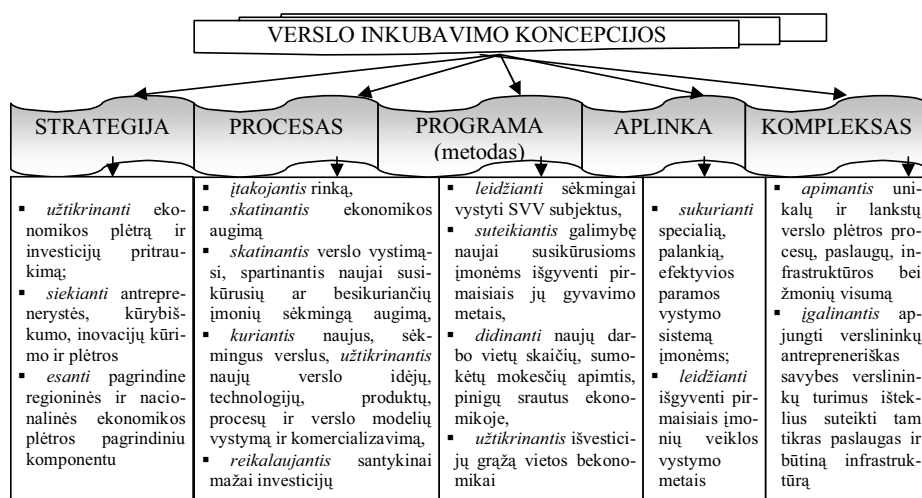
VERSLO INKUBAVIMO KONCEPCIJOS

| STRATEGIJA | PROCESAS | PROGRAMA (metodas) | APLINKA | KOMPLEKSAS |
|---|---|---|---|---|
| ▪ *užtikrinanti* ekonomikos plėtrą ir investicijų pritraukimą; ▪ *siekianti* antreprenerystės, kūrybiškumo, inovacijų kūrimo ir plėtros ▪ *esanti* pagrindine regioninės ir nacionalinės ekonomikos plėtros pagrindiniu komponentu | ▪ *įtakojantis* rinką, ▪ *skatinantis* ekonomikos augimą ▪ *skatinantis* verslo vystimąsi, spartinantis naujai susikūrusių ar besikuriančių įmonių sėkmingą augimą, ▪ *kuriantis* naujus, sėkmingus verslus, *užtikrinantis* naujų verslo idėjų, technologijų, produktų, procesų ir verslo modelių vystymą ir komercializavimą, ▪ *reikalaujantis* santykinai mažai investicijų | ▪ *leidžianti* sėkmingai vystyti SVV subjektus, ▪ *suteikianti* galimybę naujai susikūrusioms įmonėms išgyventi pirmaisiais jų gyvavimo metais, ▪ *didinanti* naujų darbo vietų skaičių, sumokėtų mokesčių apimtis, pinigų srautus ekonomikoje, ▪ *užtikrinantis* išvesticijų grąžą vietos bekonomikai | ▪ *sukurianti* specialią, palankią, efektyvios paramos vystymo sistemą įmonėms; ▪ *leidžianti* išgyventi pirmaisiais įmonių veiklos vystymo metais | ▪ *apimantis* unikalų ir lankstų verslo plėtros procesų, paslaugų, infrastruktūros bei žmonių visumą ▪ *įgalinantis* apjungti verslininkų antrepreneriškas savybes verslininkų turimus išteklius suteikti tam tikras paslaugas ir būtiną infrastruktūrą |